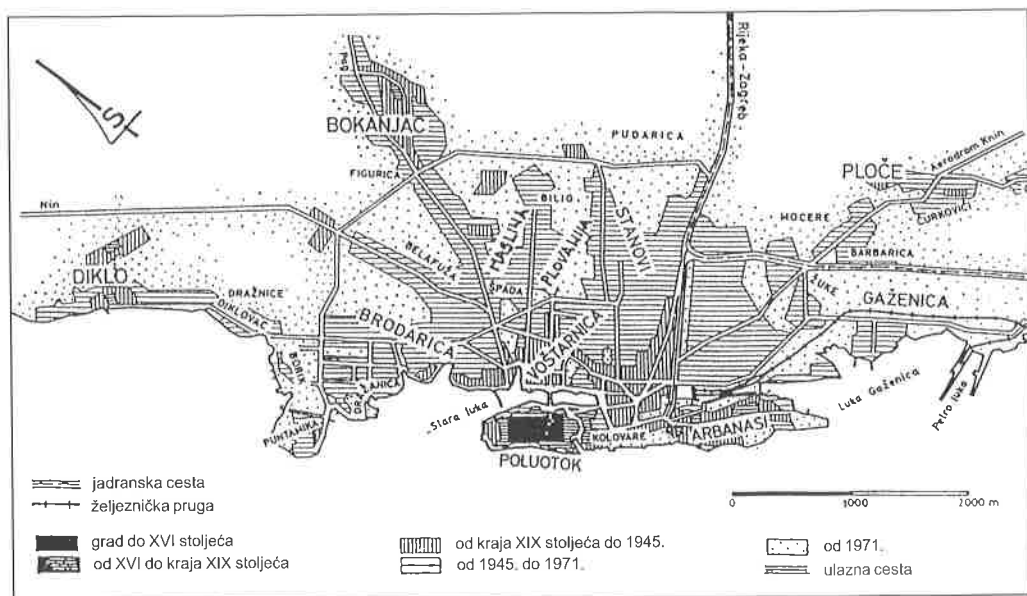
S

Rijeka – Zagreb

BOKANJAC

PUDARICA

Put

FIGURICA

PLOČE

Aerodrom Knin

ĆURKOVIĆI

Nin

BILIG

HOCERE

HASLINA

STANOVI

PLOVANIJA

BELAFUŽA

BARBARICA

DIKLO

ŠPADA

ŠUKE

GAŽENICA

DRAŽNICE

DIKLOVAC

BRODARICA

VOŠTARNICA

BORIK

DRAŽANICA

Luka Gaženica

Petro luka

Stara luka

PUNTAMIKA

KOLOVARE

ARBANASI

POLUOTOK

jadranska cesta

željeznička pruga

grad do XVI stoljeća

od XVI do kraja XIX stoljeća

od kraja XIX stoljeća do 1945.

od 1945. do 1971.

od 1971.

ulazna cesta

0

1000

2000 m